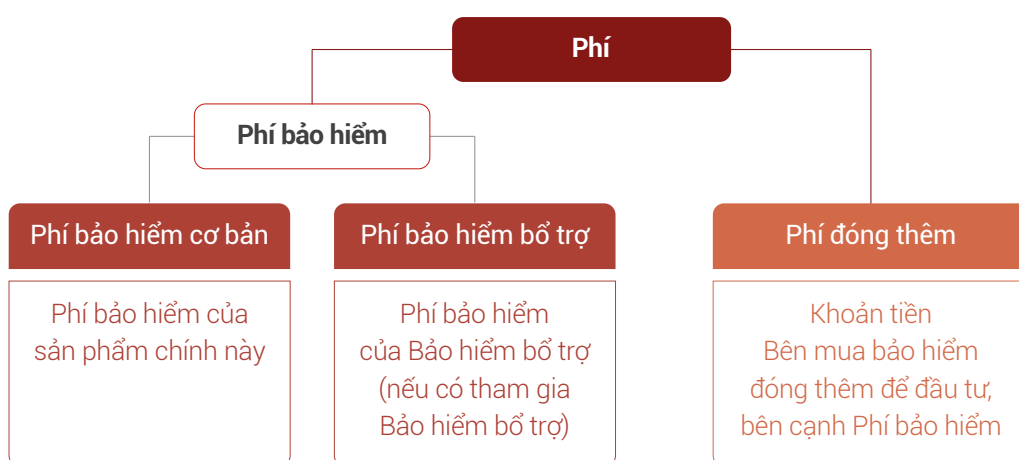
Phí

Phí bảo hiểm

Phí bảo hiểm cơ bản

Phí bảo hiểm của sản phẩm chính này

Phí bảo hiểm bổ trợ

Phí bảo hiểm của Bảo hiểm bổ trợ (nếu có tham gia Bảo hiểm bổ trợ)

Phí đóng thêm

Khoản tiền Bên mua bảo hiểm đóng thêm để đầu tư, bên cạnh Phí bảo hiểm